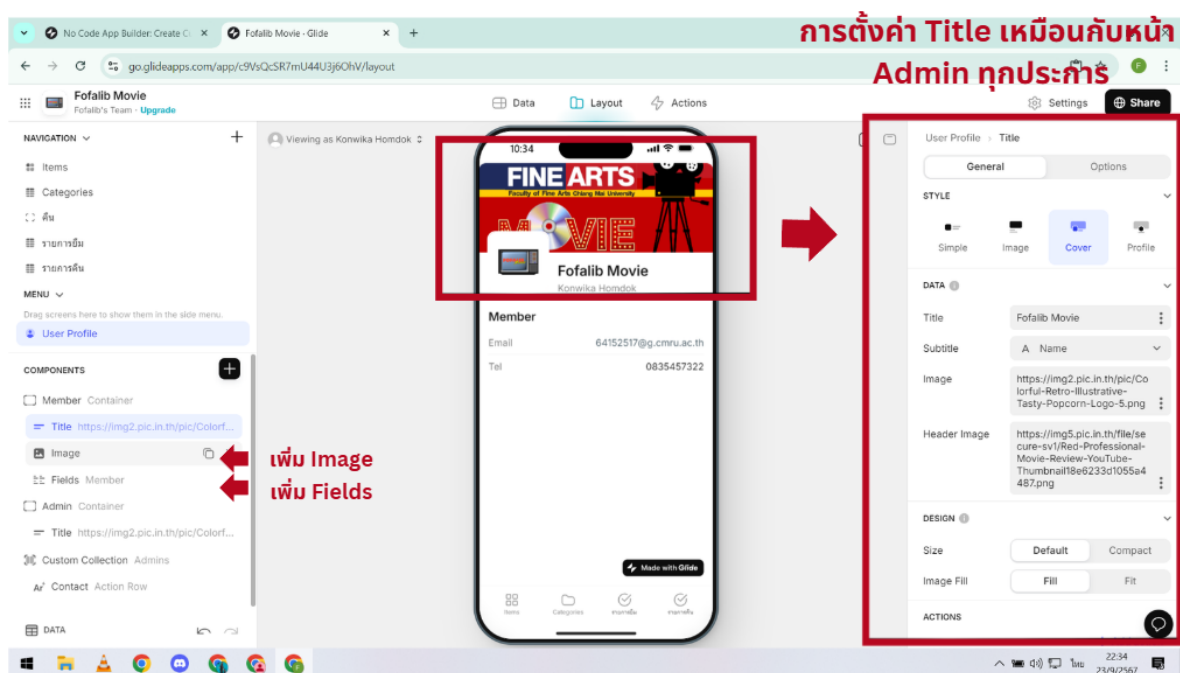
No Code App Builder: Create C ×
Fofalib Movie - Glide ×
+

การตั้งค่า Title เหมือนกับหน้า Admin ทุกประการ

go.glideapps.com/app/c9VsQcSR7mU44U3j6OhV/layout

Fofalib Movie
Fofalib's Team · Upgrade

Data
Layout
Actions
Settings
Share

NAVIGATION
Items
Categories
คืน
รายการยืม
รายการคืน
MENU
Drag screens here to show them in the side menu.
User Profile

COMPONENTS
Member Container
Title https://img2.pic.in.th/pic/Colorf...
Image
Fields Member
Admin Container
Title https://img2.pic.in.th/pic/Colorf...
Custom Collection Admins
Contact Action Row

DATA

เพิ่ม Image
เพิ่ม Fields

Viewing as Konwika Homdok

10:34
FINE ARTS
Faculty of Fine Arts Chiang Mai University
MOVIE
Fofalib Movie
Konwika Homdok
Member
Email 64152517@g.cmru.ac.th
Tel 0835457322
Made with Glide
Items
Categories
รายการยืม
รายการคืน

User Profile › Title
General
Options
STYLE
Simple
Image
Cover
Profile
DATA
Title Fofalib Movie
Subtitle A Name
Image https://img2.pic.in.th/pic/Colorful-Retro-Illustrative-Tasty-Popcorn-Logo-5.png
Header Image https://img5.pic.in.th/file/secure-sv1/Red-Professional-Movie-Review-YouTube-Thumbnail18e6233d1055a4487.png
DESIGN
Size Default Compact
Image Fill Fill Fit
ACTIONS

ไทย
22:34
23/9/2567